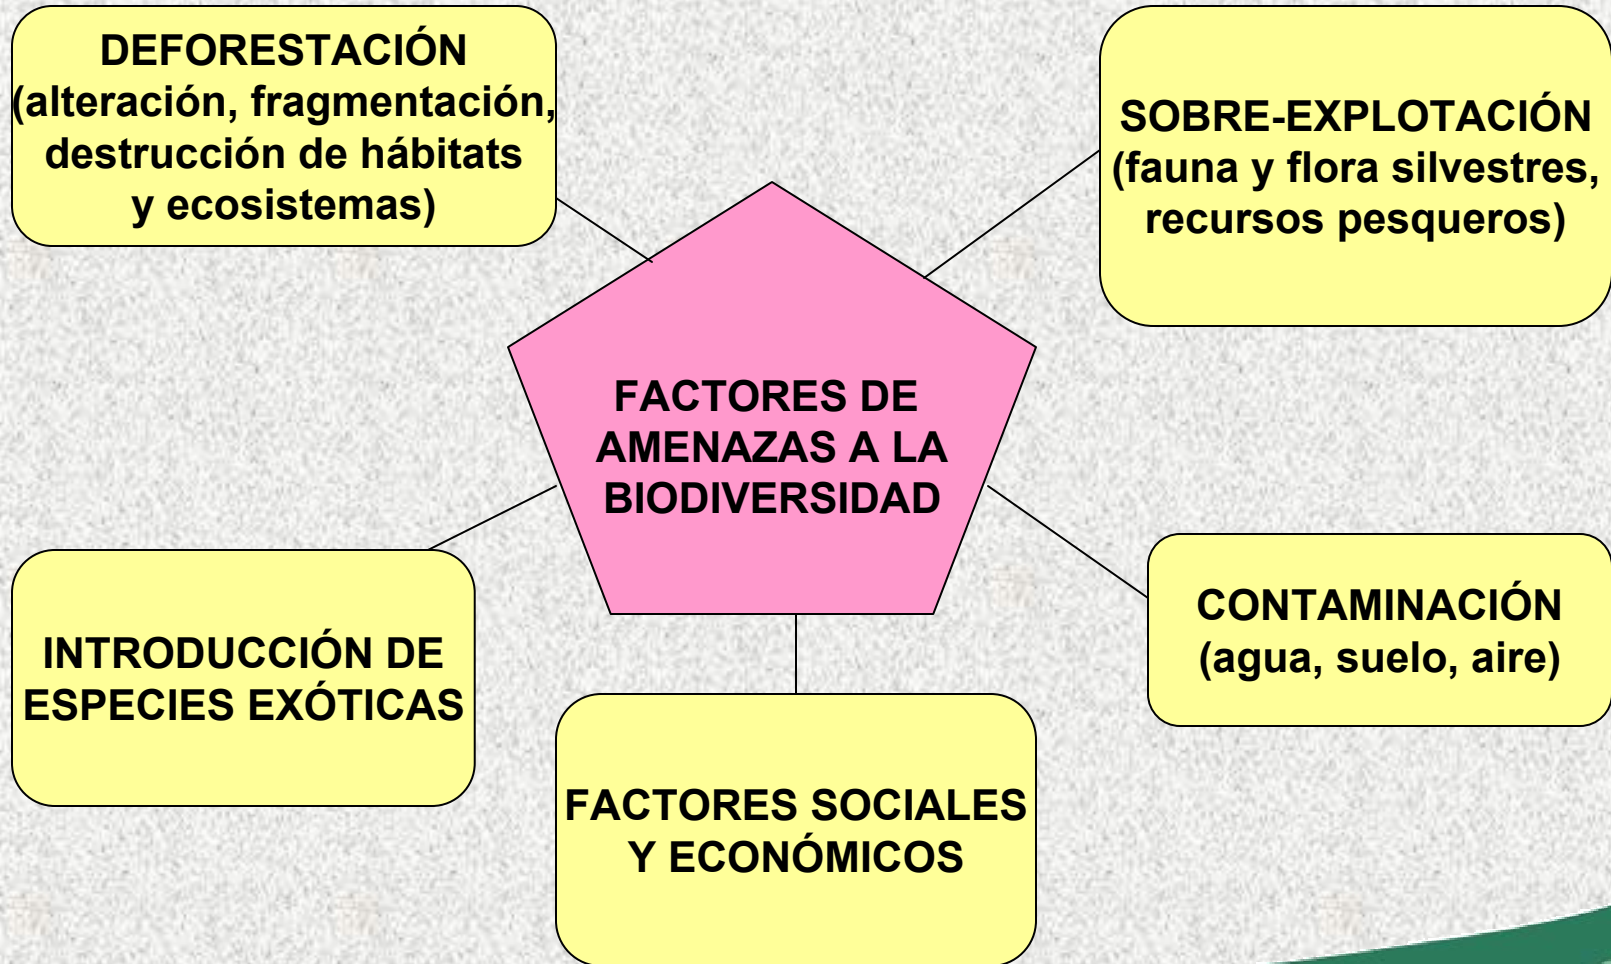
DEFORESTACIÓN (alteración, fragmentación, destrucción de hábitats y ecosistemas)

SOBRE-EXPLOTACIÓN (fauna y flora silvestres, recursos pesqueros)

FACTORES DE AMENAZAS A LA BIODIVERSIDAD

INTRODUCCIÓN DE ESPECIES EXÓTICAS

CONTAMINACIÓN (agua, suelo, aire)

FACTORES SOCIALES Y ECONÓMICOS